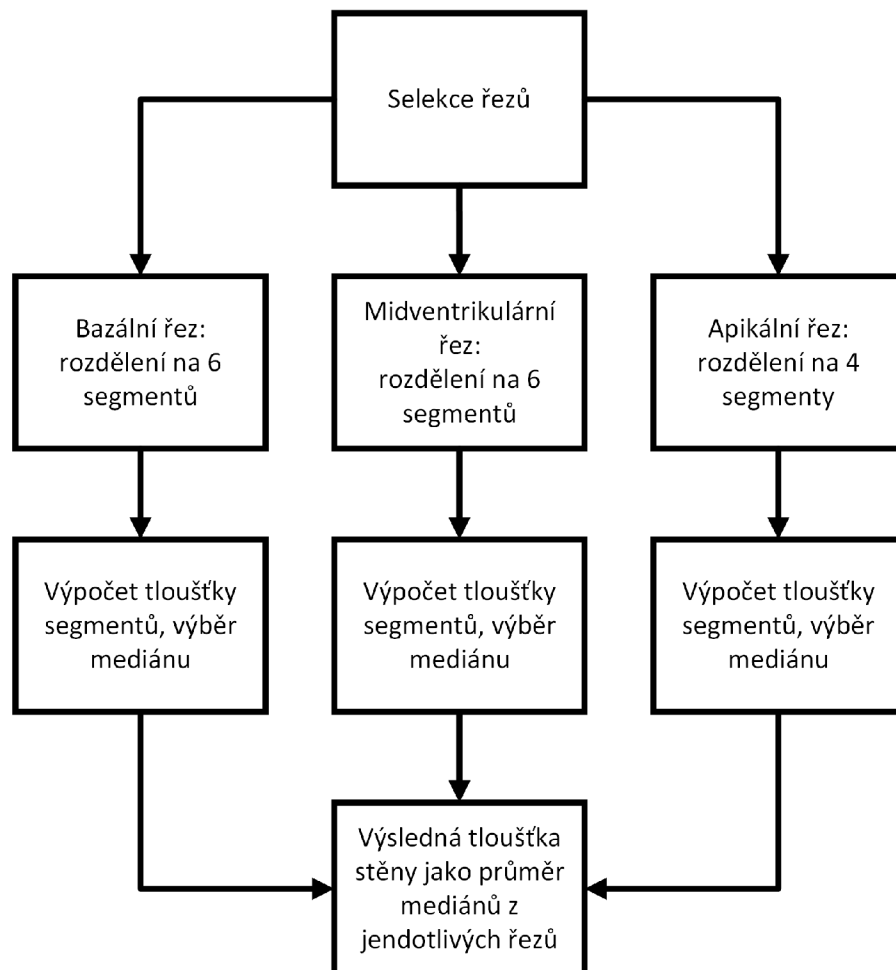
Selekce řezů

Bazální řez: rozdělení na 6 segmentů

Midventrikulární řez: rozdělení na 6 segmentů

Apikální řez: rozdělení na 4 segmenty

Výpočet tloušťky segmentů, výběr mediánu

Výpočet tloušťky segmentů, výběr mediánu

Výpočet tloušťky segmentů, výběr mediánu

Výsledná tloušťka stěny jako průměr mediánů z jendotlivých řezů